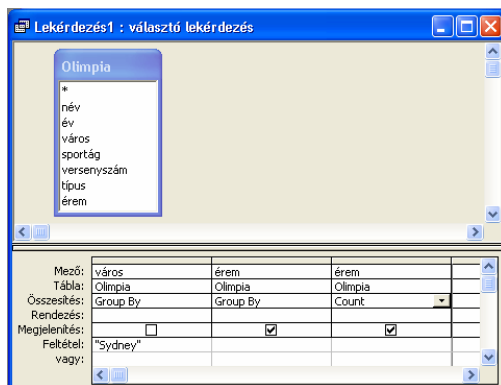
Lekérdezés1 : választó lekérdezés

Olimpia
*
név
év
város
sportág
versenyszám
típus
érem

| | | | |
|---|---|---|---|
| Mező: | város | érem | érem |
| Tábla: | Olimpia | Olimpia | Olimpia |
| Összesítés: | Group By | Group By | Count |
| Rendezés: | | | |
| Megjelenítés: | ☐ | ☑ | ☑ |
| Feltétel: | "Sydney" | | |
| vagy: | | | |